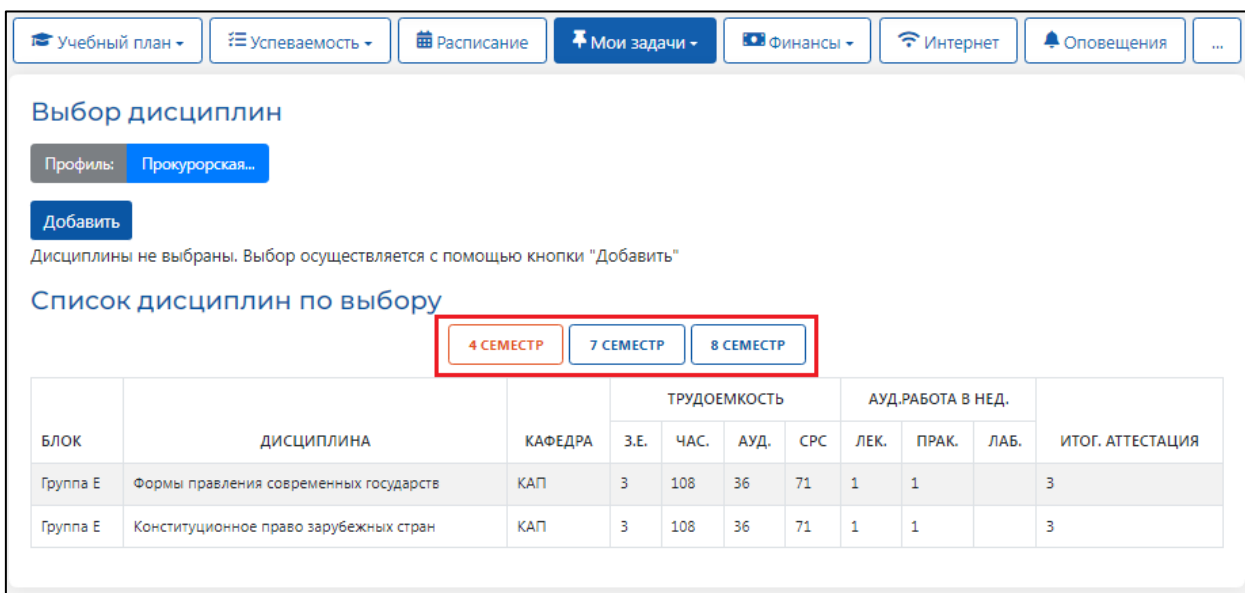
Учебный план ▾ Успеваемость ▾ Расписание Мои задачи ▾ Финансы ▾ Интернет Оповещения ...

Выбор дисциплин

Профиль: Прокурорская...

Добавить

Дисциплины не выбраны. Выбор осуществляется с помощью кнопки "Добавить"

Список дисциплин по выбору

4 СЕМЕСТР 7 СЕМЕСТР 8 СЕМЕСТР

| БЛОК | ДИСЦИПЛИНА | КАФЕДРА | ТРУДОЕМКОСТЬ З.Е. | ЧАС. | АУД. | СРС | АУД.РАБОТА В НЕД. ЛЕК. | ПРАК. | ЛАБ. | ИТОГ. АТТЕСТАЦИЯ |
|---|---|---|---|---|---|---|---|---|---|---|
| Группа Е | Формы правления современных государств | КАП | 3 | 108 | 36 | 71 | 1 | 1 | | 3 |
| Группа Е | Конституционное право зарубежных стран | КАП | 3 | 108 | 36 | 71 | 1 | 1 | | 3 |